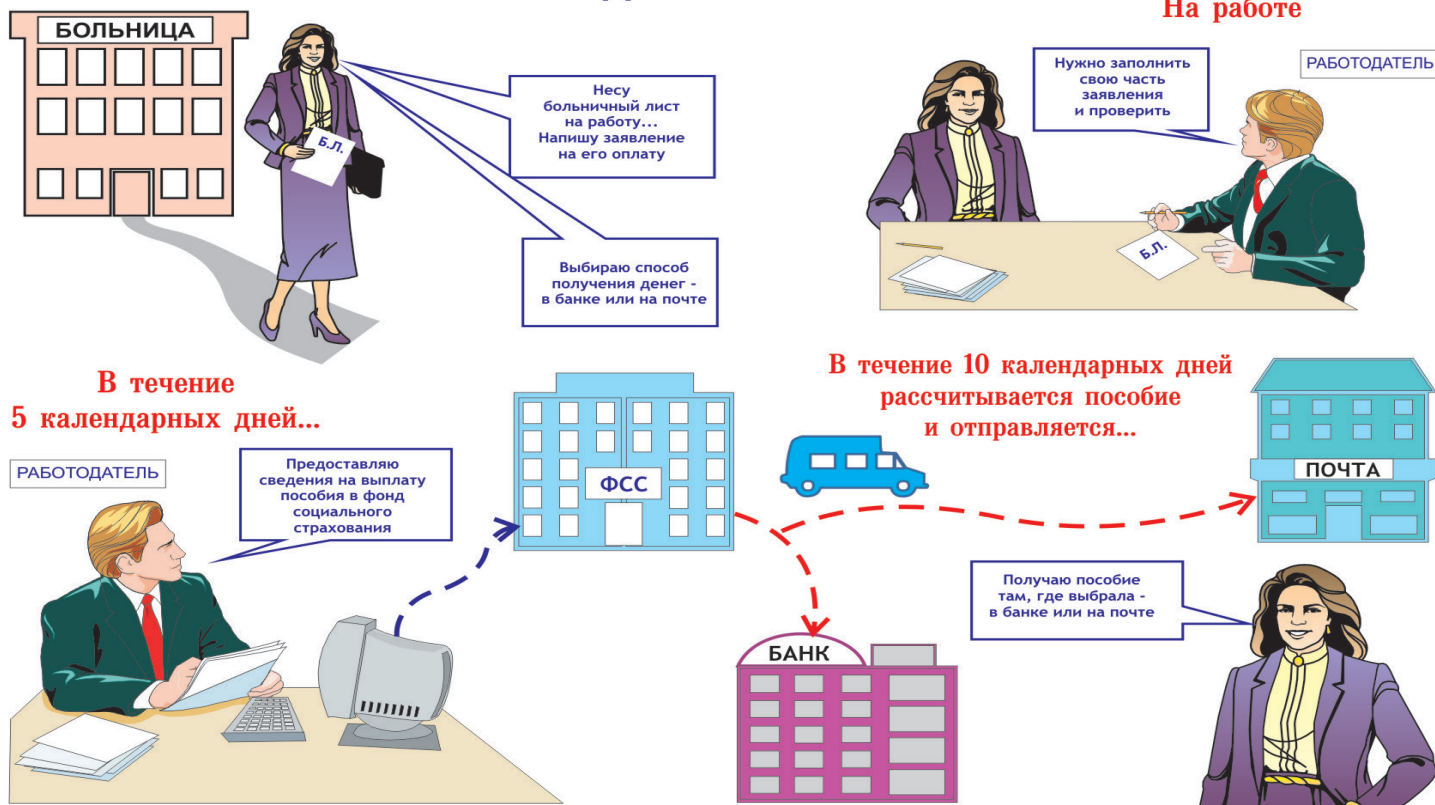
БОЛЬНИЦА

Б.Л.

Несу больничный лист на работу... Напишу заявление на его оплату

Выбираю способ получения денег - в банке или на почте

На работе

Нужно заполнить свою часть заявления и проверить

РАБОТОДАТЕЛЬ

Б.Л.

В течение 5 календарных дней...

РАБОТОДАТЕЛЬ

Предоставляю сведения на выплату пособия в фонд социального страхования

ФСС

В течение 10 календарных дней рассчитывается пособие и отправляется...

ПОЧТА

Получаю пособие там, где выбрала - в банке или на почте

БАНК